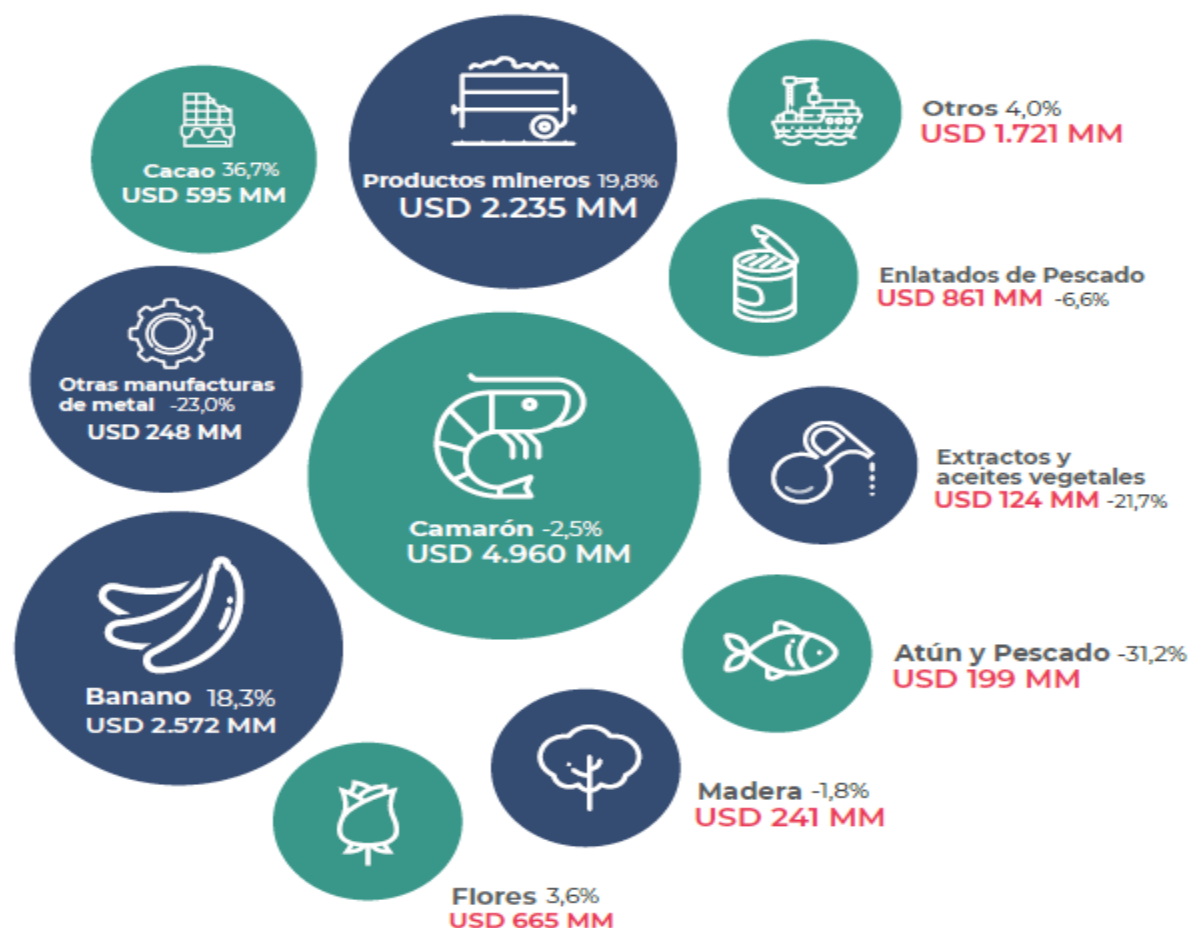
Cacao 36,7%
USD 595 MM

Productos mineros 19,8%
USD 2.235 MM

Otros 4,0%
USD 1.721 MM

Enlatados de Pescado
USD 861 MM -6,6%

Otras manufacturas de metal -23,0%
USD 248 MM

Camarón -2,5%
USD 4.960 MM

Extractos y aceites vegetales
USD 124 MM -21,7%

Banano 18,3%
USD 2.572 MM

Atún y Pescado -31,2%
USD 199 MM

Madera -1,8%
USD 241 MM

Flores 3,6%
USD 665 MM